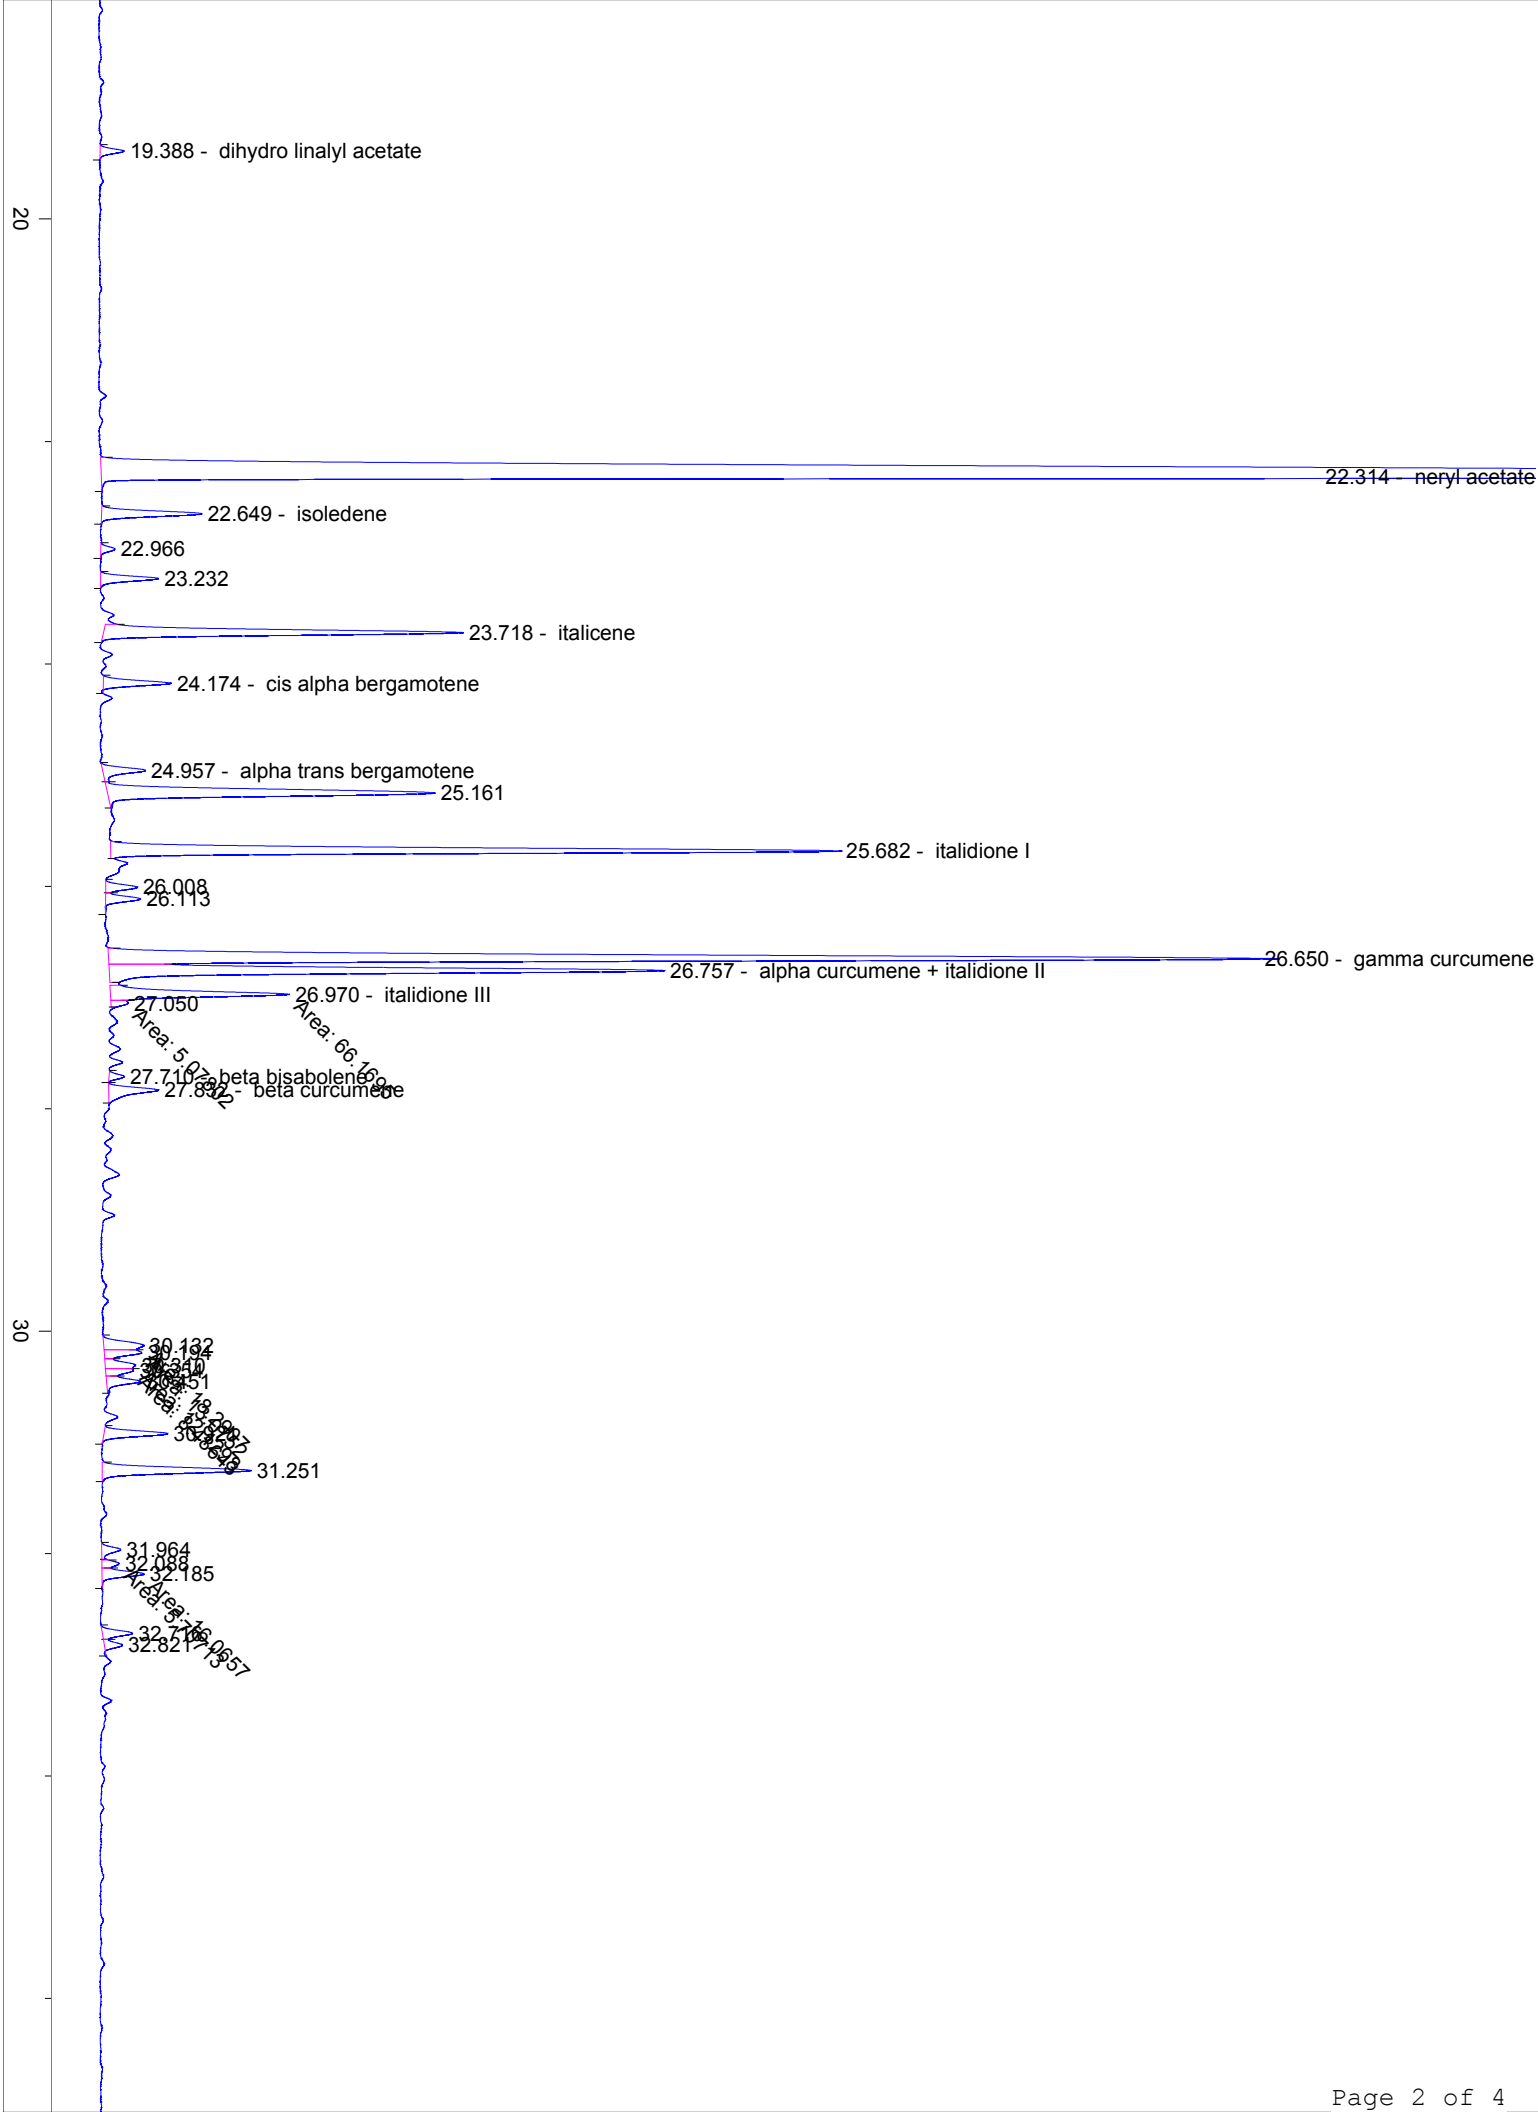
19.388 - dihydro linalyl acetate

20

22.314 - neryl acetate

22.649 - isoledene

22.966

23.232

23.718 - italicene

24.174 - cis alpha bergamotene

24.957 - alpha trans bergamotene

25.161

25.682 - italidione I

26.008

26.113

26.650 - gamma curcumene

26.757 - alpha curcumene + italidione II

26.970 - italidione III

27.050

Area: 5.0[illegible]

Area: 66.16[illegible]

27.710 - beta bisabolene

27.832 - beta curcumene

30

30.132

30.194

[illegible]

30.451

Area: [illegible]

Area: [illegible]

30.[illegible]

31.251

31.964

32.088

32.185

Area: 3.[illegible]

Area: 16.0657

32.716

32.821

Page 2 of 4